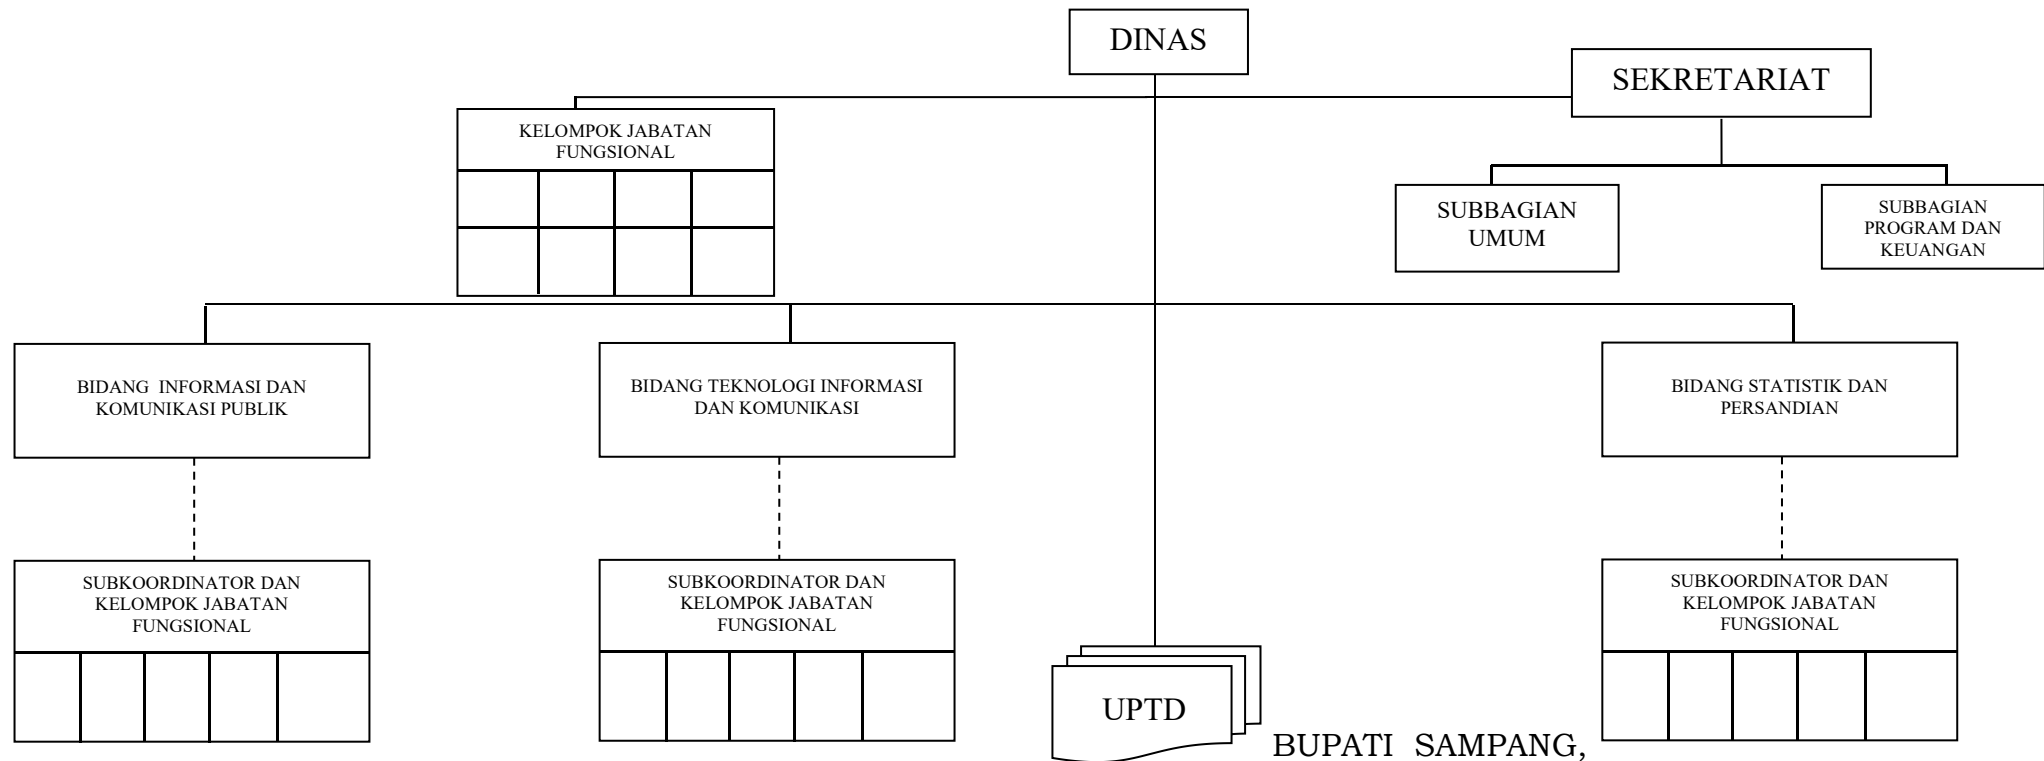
DINAS

SEKRETARIAT

KELOMPOK JABATAN FUNGSIONAL

SUBBAGIAN UMUM

SUBBAGIAN PROGRAM DAN KEUANGAN

BIDANG INFORMASI DAN KOMUNIKASI PUBLIK

BIDANG TEKNOLOGI INFORMASI DAN KOMUNIKASI

BIDANG STATISTIK DAN PERSANDIAN

SUBKOORDINATOR DAN KELOMPOK JABATAN FUNGSIONAL

SUBKOORDINATOR DAN KELOMPOK JABATAN FUNGSIONAL

UPTD

SUBKOORDINATOR DAN KELOMPOK JABATAN FUNGSIONAL

BUPATI SAMPANG,